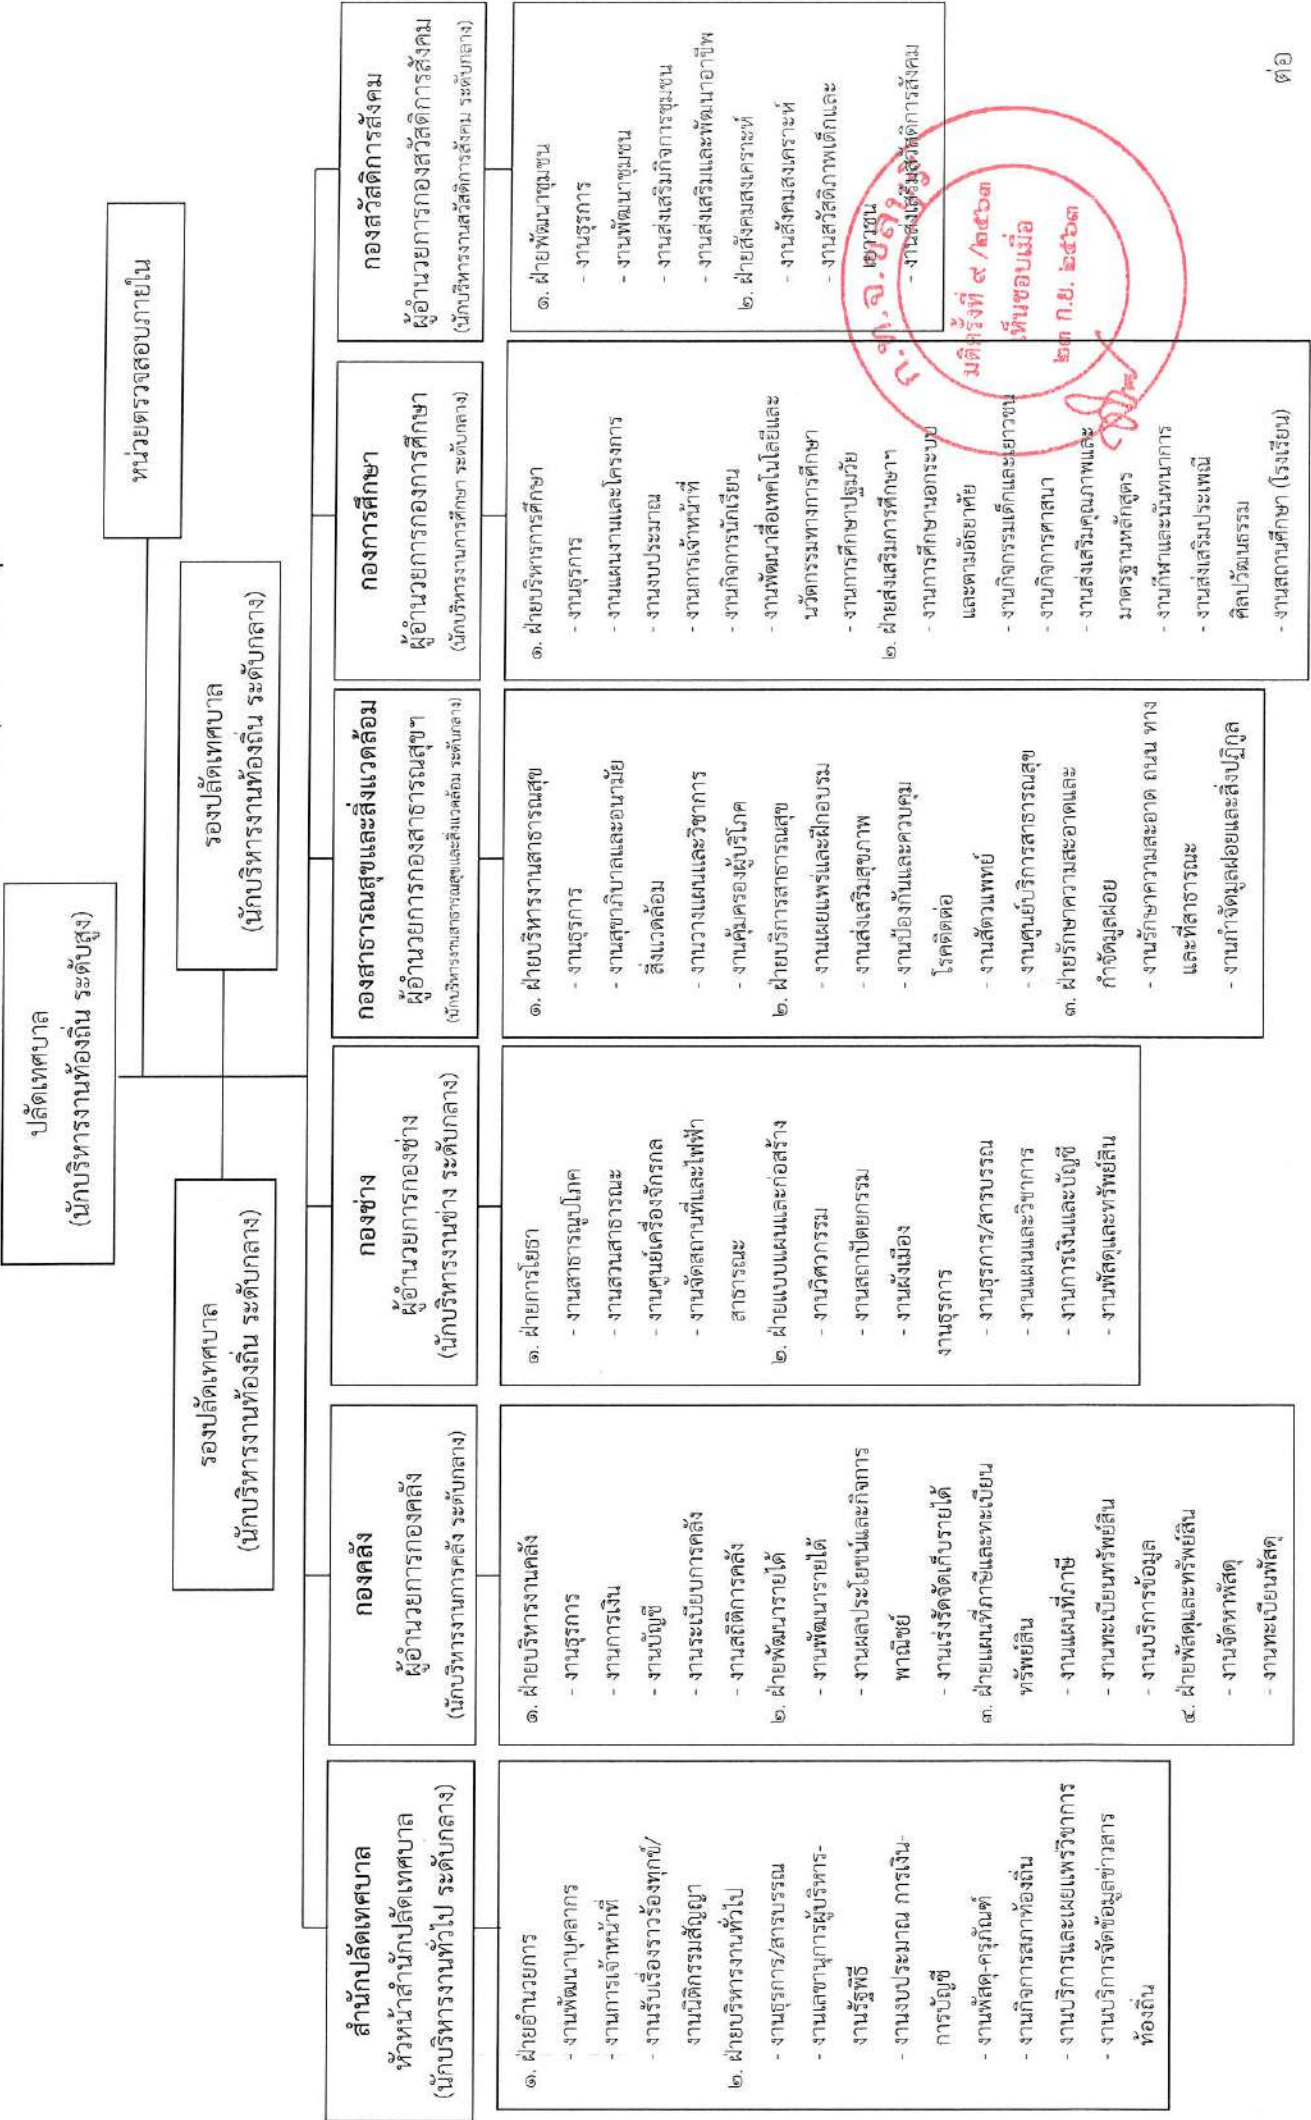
ปลัดเทศบาล
(นักบริหารงานท้องถิ่น ระดับสูง)

หน่วยตรวจสอบภายใน

รองปลัดเทศบาล
(นักบริหารงานท้องถิ่น ระดับกลาง)

รองปลัดเทศบาล
(นักบริหารงานท้องถิ่น ระดับกลาง)

สำนักปลัดเทศบาล
หัวหน้าสำนักปลัดเทศบาล
(นักบริหารงานทั่วไป ระดับกลาง)

๑. ฝ่ายอำนวยการ
- งานพัฒนาบุคลากร
- งานการเจ้าหน้าที่
- งานรับเรื่องราวร้องทุกข์/งานนิติกรรมสัญญา
๒. ฝ่ายบริหารงานทั่วไป
- งานธุรการ/สารบรรณ
- งานเลขานุการผู้บริหาร-งานรัฐพิธี
- งานงบประมาณ การเงิน-การบัญชี
- งานพัสดุ-ครุภัณฑ์
- งานกิจการสภาท้องถิ่น
- งานบริการและเผยแพร่วิชาการ
- งานบริการจัดข้อมูลข่าวสารท้องถิ่น

กองคลัง
ผู้อำนวยการกองคลัง
(นักบริหารงานการคลัง ระดับกลาง)

๑. ฝ่ายบริหารงานคลัง
- งานธุรการ
- งานการเงิน
- งานบัญชี
- งานระเบียบการคลัง
- งานสถิติการคลัง
๒. ฝ่ายพัฒนารายได้
- งานพัฒนารายได้
- งานผลประโยชน์และกิจการพาณิชย์
- งานเร่งรัดจัดเก็บรายได้
๓. ฝ่ายแผนที่ภาษีและทะเบียนทรัพย์สิน
- งานแผนที่ภาษี
- งานทะเบียนทรัพย์สิน
- งานบริการข้อมูล
๔. ฝ่ายพัสดุและทรัพย์สิน
- งานจัดหาพัสดุ
- งานทะเบียนพัสดุ

กองช่าง
ผู้อำนวยการกองช่าง
(นักบริหารงานช่าง ระดับกลาง)

๑. ฝ่ายการโยธา
- งานสาธารณูปโภค
- งานสวนสาธารณะ
- งานศูนย์เครื่องจักรกล
- งานจัดสถานที่และไฟฟ้าสาธารณะ
๒. ฝ่ายแบบแผนและก่อสร้าง
- งานวิศวกรรม
- งานสถาปัตยกรรม
- งานผังเมือง
งานธุรการ
- งานธุรการ/สารบรรณ
- งานแผนและวิชาการ
- งานการเงินและบัญชี
- งานพัสดุและทรัพย์สิน

กองสาธารณสุขและสิ่งแวดล้อม
ผู้อำนวยการกองสาธารณสุข
(นักบริหารงานสาธารณสุขและสิ่งแวดล้อม ระดับกลาง)

๑. ฝ่ายบริหารงานสาธารณสุข
- งานธุรการ
- งานสุขาภิบาลและอนามัยสิ่งแวดล้อม
- งานวางแผนและวิชาการ
- งานคุ้มครองผู้บริโภค
๒. ฝ่ายบริการสาธารณสุข
- งานเผยแพร่และฝึกอบรม
- งานส่งเสริมสุขภาพ
- งานป้องกันและควบคุมโรคติดต่อ
- งานสัตวแพทย์
- งานศูนย์บริการสาธารณสุข
๓. ฝ่ายรักษาความสะอาดและกำจัดมูลฝอย
- งานรักษาความสะอาด ถนน ทางและที่สาธารณะ
- งานกำจัดมูลฝอยและสิ่งปฏิกูล

กองการศึกษา
ผู้อำนวยการกองการศึกษา
(นักบริหารงานการศึกษา ระดับกลาง)

๑. ฝ่ายบริหารการศึกษา
- งานธุรการ
- งานแผนงานและโครงการ
- งานงบประมาณ
- งานการเจ้าหน้าที่
- งานกิจการนักเรียน
- งานพัฒนาสื่อเทคโนโลยีและนวัตกรรมทางการศึกษา
- งานการศึกษาปฐมวัย
๒. ฝ่ายส่งเสริมการศึกษา
- งานการศึกษานอกระบบและตามอัธยาศัย
- งานกิจกรรมเด็กและเยาวชน
- งานกิจการศาสนา
- งานส่งเสริมคุณภาพและมาตรฐานหลักสูตร
- งานกีฬาและนันทนาการ
- งานส่งเสริมประเพณีศิลปวัฒนธรรม
- งานสถานศึกษา (โรงเรียน)

กองสวัสดิการสังคม
ผู้อำนวยการกองสวัสดิการสังคม
(นักบริหารงานสวัสดิการสังคม ระดับกลาง)

๑. ฝ่ายพัฒนาชุมชน
- งานธุรการ
- งานพัฒนาชุมชน
- งานส่งเสริมกิจการชุมชน
- งานส่งเสริมและพัฒนาอาชีพ
๒. ฝ่ายสังคมสงเคราะห์
- งานสังคมสงเคราะห์
- งานสวัสดิภาพเด็กและเยาวชน
- งานส่งเสริมสวัสดิการสังคม

ก.จ. ปัตตานี
มติครั้งที่ ๙ /๒๕๖๓
เห็นชอบเมื่อ
๒๓ ก.ย. ๒๕๖๓

ต่อ